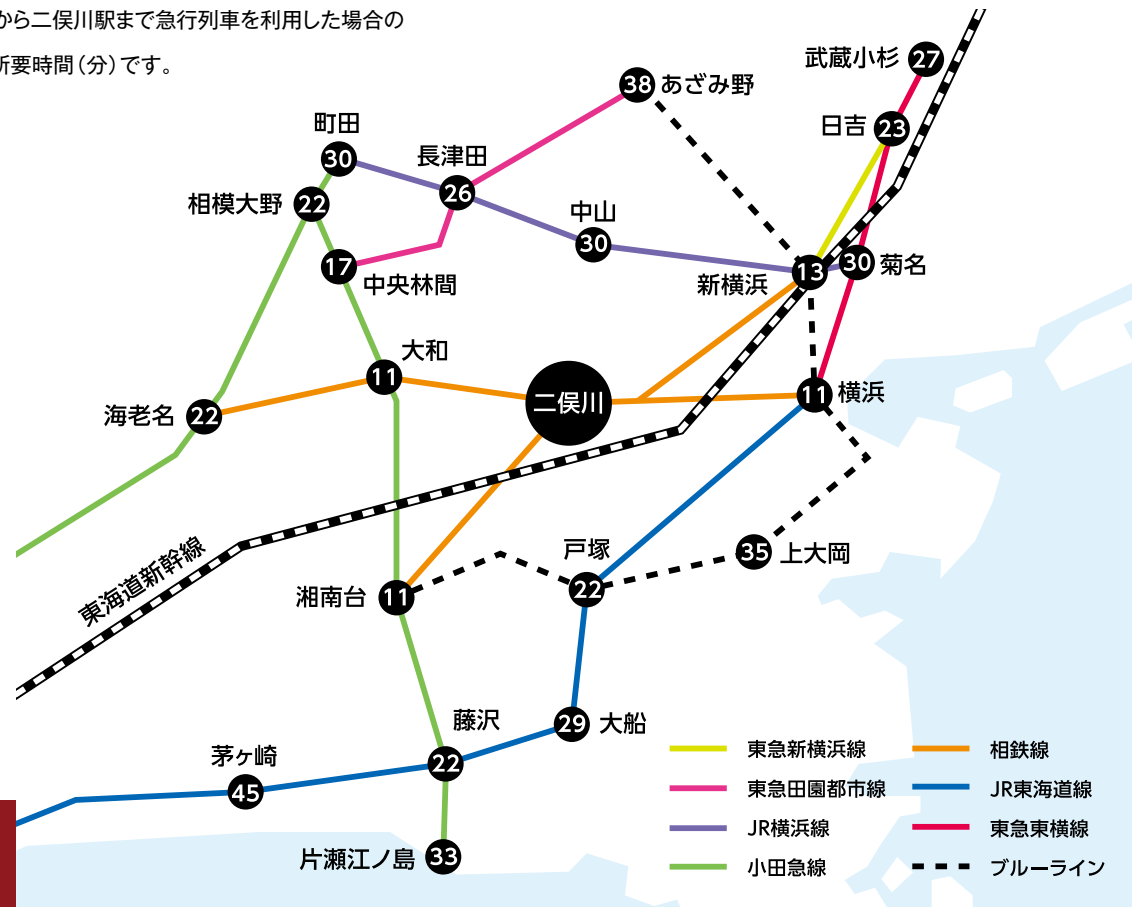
から二俣川駅まで急行列車を利用した場合の
所要時間（分）です。

38 あざみ野
武蔵小杉 27
日吉 23
町田 30
長津田 26
相模大野 22
中山 30
17 中央林間
新横浜 13
30 菊名
大和 11
二俣川
11 横浜
海老名 22
戸塚 22
35 上大岡
東海道新幹線
湘南台 11
藤沢 22
29 大船
茅ヶ崎 45
片瀬江ノ島 33

東急新横浜線
東急田園都市線
JR横浜線
小田急線
相鉄線
JR東海道線
東急東横線
ブルーライン